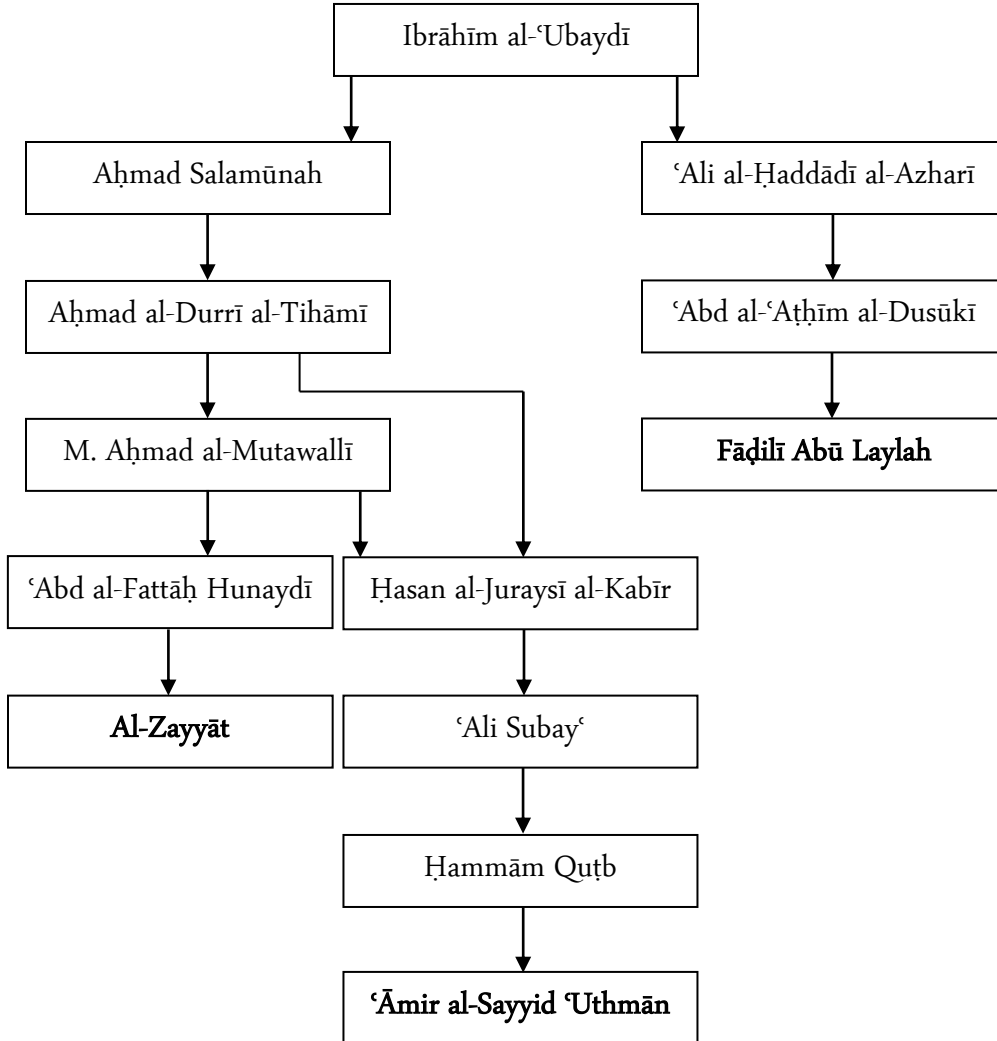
Ibrāhīm al-ʿUbaydī

Aḥmad Salamūnah

ʿAli al-Ḥaddādī al-Azharī

Aḥmad al-Durrī al-Tihāmī

ʿAbd al-ʿAṭhīm al-Dusūkī

M. Aḥmad al-Mutawallī

Fāḍilī Abū Laylah

ʿAbd al-Fattāḥ Hunaydī

Ḥasan al-Juraysī al-Kabīr

Al-Zayyāt

ʿAli Subayʿ

Ḥammām Quṭb

ʿĀmir al-Sayyid ʿUthmān